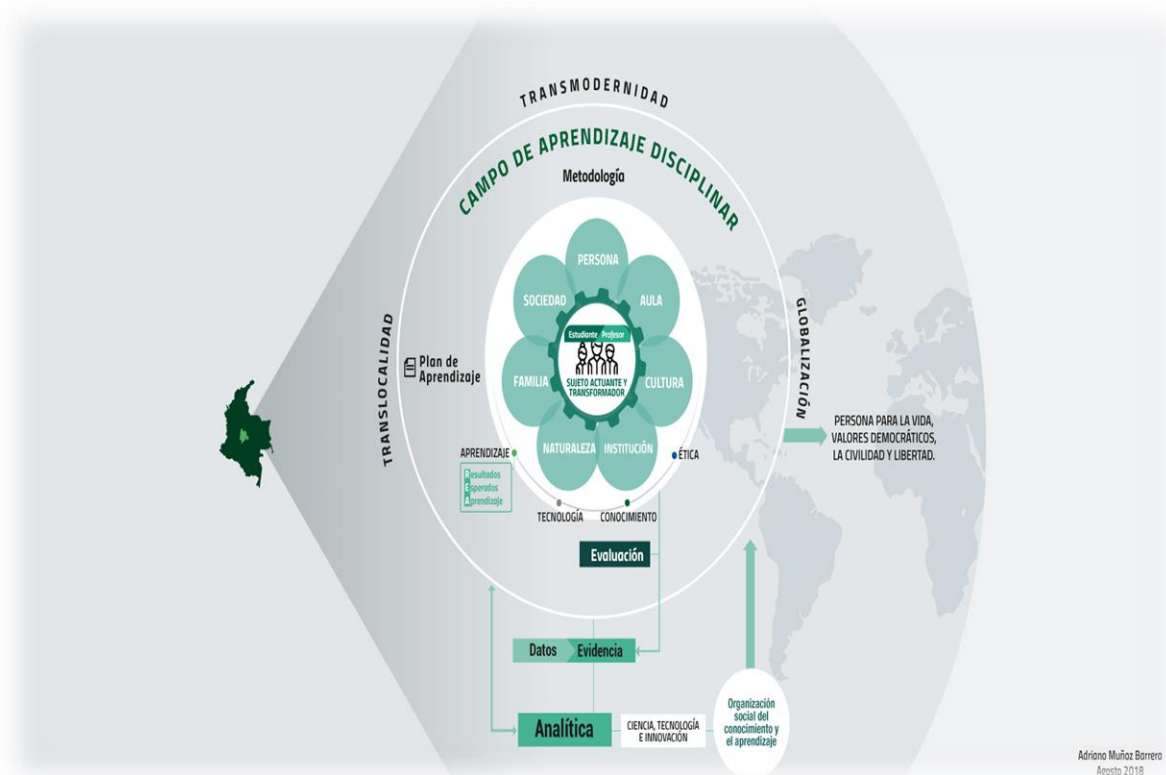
TRANSMODERNIDAD

CAMPO DE APRENDIZAJE DISCIPLINAR

Metodología

TRANSLOCALIDAD

GLOBALIZACIÓN

PERSONA

SOCIEDAD

AULA

Estudiante Profesor

SUJETO ACTUANTE Y TRANSFORMADOR

FAMILIA

CULTURA

NATURALEZA

INSTITUCIÓN

Plan de Aprendizaje

APRENDIZAJE

Resultados Esperados Aprendizaje

ÉTICA

TECNOLOGÍA

CONOCIMIENTO

Evaluación

PERSONA PARA LA VIDA, VALORES DEMOCRÁTICOS, LA CIVILIDAD Y LIBERTAD.

Datos

Evidencia

Analítica

CIENCIA, TECNOLOGÍA E INNOVACIÓN

Organización social del conocimiento y el aprendizaje

Adriano Muñoz Barrera
Agosto 2018